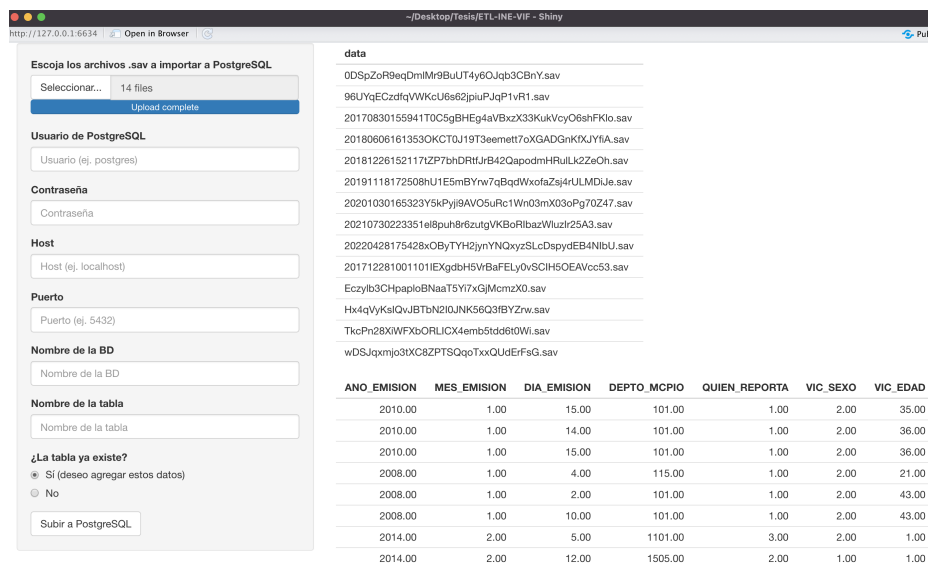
~/Desktop/Tesis/ETL-INE-VIF - Shiny

http://127.0.0.1:6634 Open in Browser

Pul

Escoja los archivos .sav a importar a PostgreSQL

Seleccionar... 14 files

Upload complete

Usuario de PostgreSQL

Usuario (ej. postgres)

Contraseña

Contraseña

Host

Host (ej. localhost)

Puerto

Puerto (ej. 5432)

Nombre de la BD

Nombre de la BD

Nombre de la tabla

Nombre de la tabla

¿La tabla ya existe?

Sí (deseo agregar estos datos)

No

Subir a PostgreSQL

| data |
|---|
| 0DSpZoR9eqDmIMr9BuUT4y6OJqb3CBnY.sav |
| 96UYqECzdfqVWKcU6s62jpiuPJqP1vR1.sav |
| 20170830155941T0C5gBHEg4aVBxzX33KukVcyO6shFKlo.sav |
| 20180606161353OKCT0J19T3eemett7oXGADGnKfXJYfiA.sav |
| 20181226152117tZP7bhDRtfJrB42QapodmHRulLk2ZeOh.sav |
| 20191118172508hU1E5mBYrw7qBqdWxofaZsj4rULMDiJe.sav |
| 20201030165323Y5kPyji9AVO5uRc1Wn03mX03oPg70Z47.sav |
| 20210730223351el8puh8r6zutgVKBoRIbazWluzlr25A3.sav |
| 20220428175428xOByTYH2jynYNQxyzSLcDspydEB4NIbU.sav |
| 201712281001101lEXgdbH5VrBaFELy0vSClH5OEAVcc53.sav |
| Eczylb3CHpaploBNaaT5Yi7xGjMcmzX0.sav |
| Hx4qVyKslQvJBTbN2l0JNK56Q3fBYZrw.sav |
| TkcPn28XiWFXbORLICX4emb5tdd6t0Wi.sav |
| wDSJqxmjo3tXC8ZPTSQqoTxxQUdErFsG.sav |

| ANO_EMISION | MES_EMISION | DIA_EMISION | DEPTO_MCPIO | QUIEN_REPORTA | VIC_SEXO | VIC_EDAD |
|---|---|---|---|---|---|---|
| 2010.00 | 1.00 | 15.00 | 101.00 | 1.00 | 2.00 | 35.00 |
| 2010.00 | 1.00 | 14.00 | 101.00 | 1.00 | 2.00 | 36.00 |
| 2010.00 | 1.00 | 15.00 | 101.00 | 1.00 | 2.00 | 36.00 |
| 2008.00 | 1.00 | 4.00 | 115.00 | 1.00 | 2.00 | 21.00 |
| 2008.00 | 1.00 | 2.00 | 101.00 | 1.00 | 2.00 | 43.00 |
| 2008.00 | 1.00 | 10.00 | 101.00 | 1.00 | 2.00 | 43.00 |
| 2014.00 | 2.00 | 5.00 | 1101.00 | 3.00 | 2.00 | 1.00 |
| 2014.00 | 2.00 | 12.00 | 1505.00 | 2.00 | 1.00 | 1.00 |